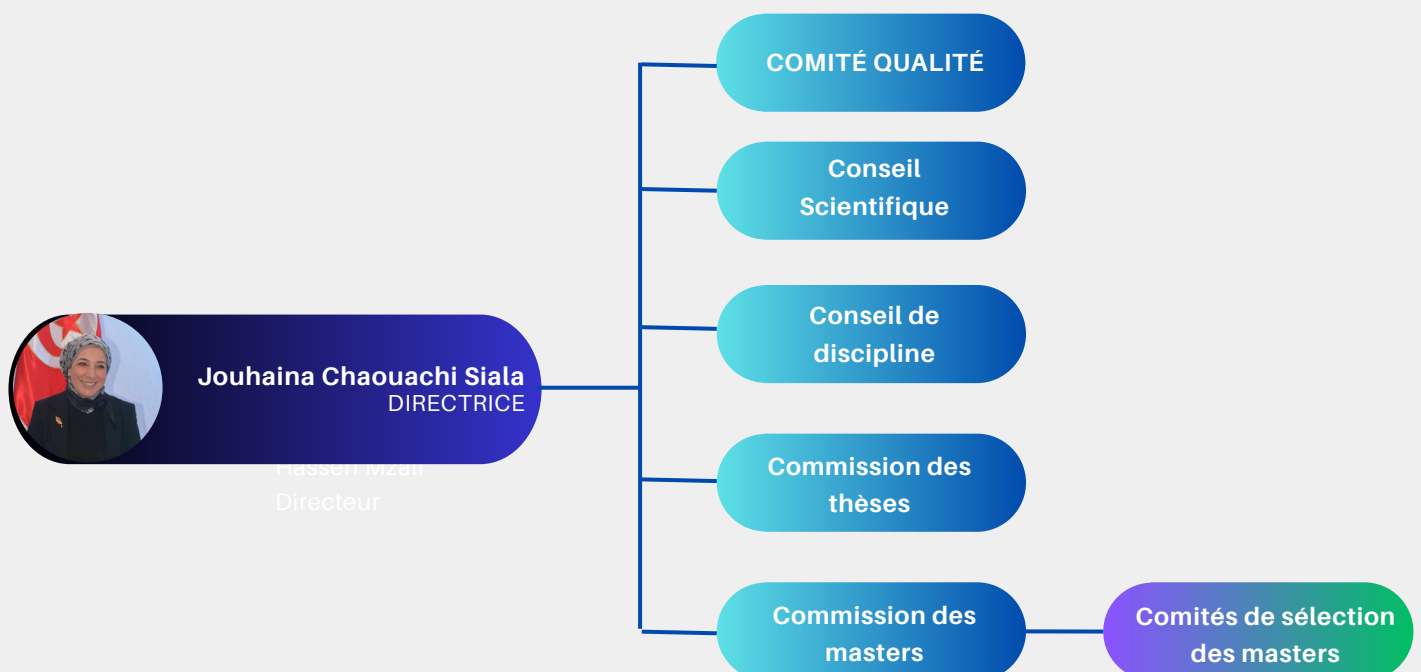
Jouhaina Chaouachi Siala
DIRECTRICE

Hassen Mzali
Directeur

COMITÉ QUALITÉ

Conseil Scientifique

Conseil de discipline

Commission des thèses

Commission des masters

Comités de sélection des masters